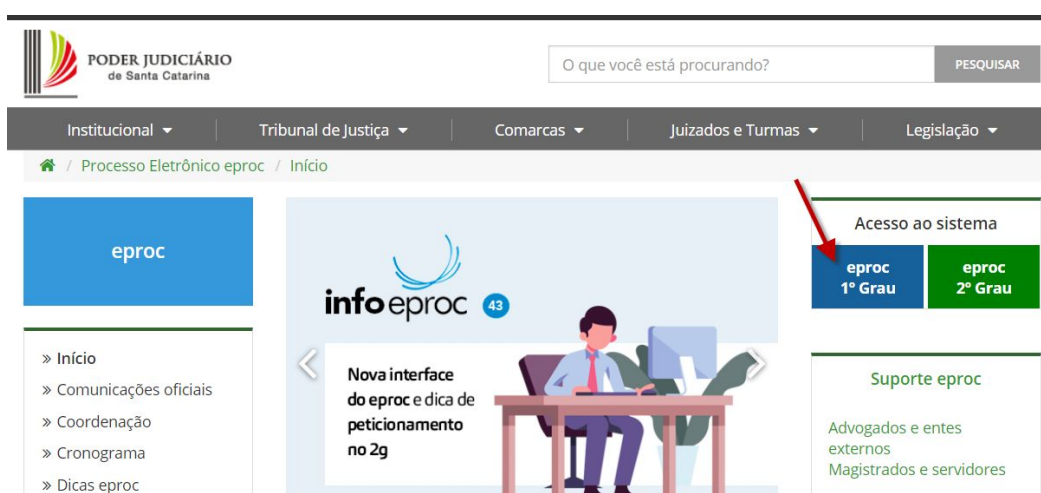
PODER JUDICIÁRIO
de Santa Catarina

O que você está procurando?

PESQUISAR

Institucional ▾ Tribunal de Justiça ▾ Comarcas ▾ Juizados e Turmas ▾ Legislação ▾

/ Processo Eletrônico eproc / Início

eproc

» Início
» Comunicações oficiais
» Coordenação
» Cronograma
» Dicas eproc

infoeproc 43

Nova interface do eproc e dica de peticionamento no 2g

Acesso ao sistema

eproc 1º Grau

eproc 2º Grau

Suporte eproc

Advogados e entes externos
Magistrados e servidores